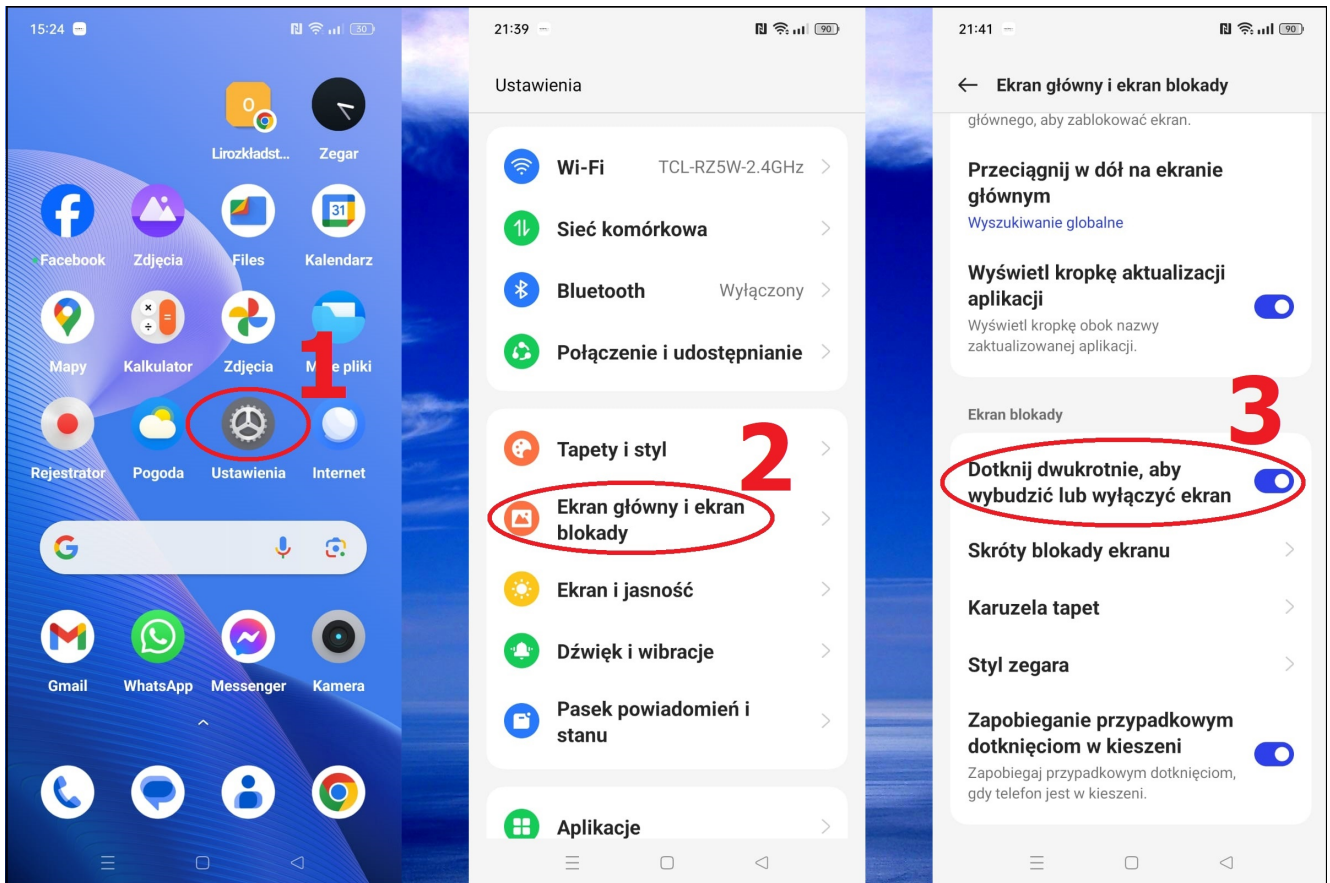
15:24 30

O

Lirozkładst... Zegar

Facebook Zdjęcia Files Kalendarz

31

Mapy Kalkulator Zdjęcia Moje pliki

1

Rejestrator Pogoda Ustawienia Internet

G

Gmail WhatsApp Messenger Kamera

21:39 90

Ustawienia

Wi-Fi TCL-RZ5W-2.4GHz

Sieć komórkowa

Bluetooth Wyłączony

Połączenie i udostępnianie

Tapety i styl

2

Ekran główny i ekran blokady

Ekran i jasność

Dźwięk i wibracje

Pasek powiadomień i stanu

Aplikacje

21:41 90

← Ekran główny i ekran blokady

głównego, aby zablokować ekran.

Przeciągnij w dół na ekranie głównym

Wyszukiwanie globalne

Wyświetl kropkę aktualizacji aplikacji

Wyświetl kropkę obok nazwy zaktualizowanej aplikacji.

Ekran blokady

3

Dotknij dwukrotnie, aby wybudzić lub wyłączyć ekran

Skróty blokady ekranu

Karuzela tapet

Styl zegara

Zapobieganie przypadkowym dotknięciom w kieszeni

Zapobiegaj przypadkowym dotknięciom, gdy telefon jest w kieszeni.